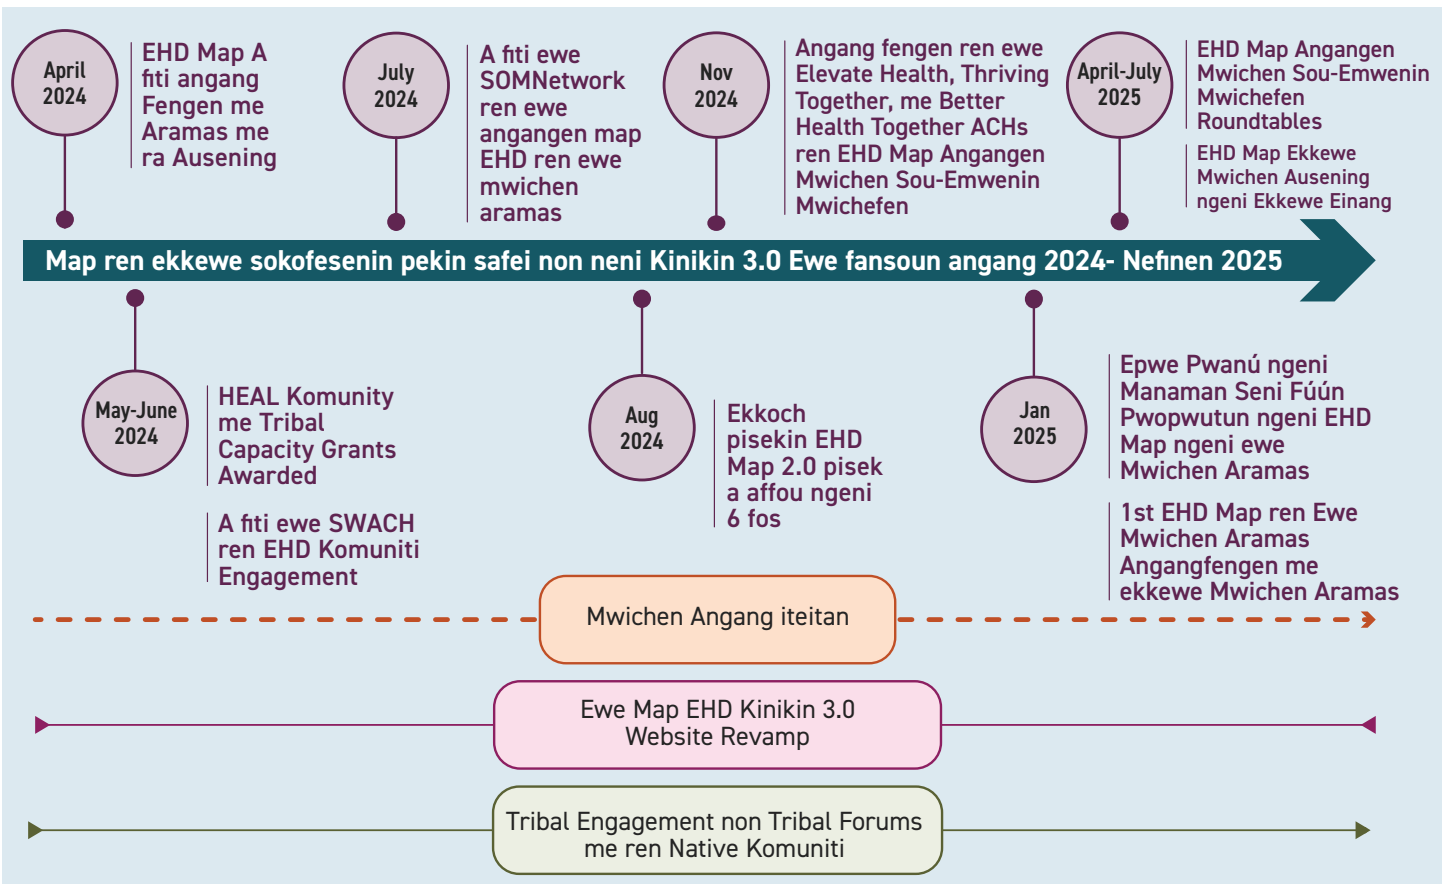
April 2024

EHD Map A fiti angang Fengen me Aramas me ra Ausening

July 2024

A fiti ewe SOMNetwork ren ewe angangen map EHD ren ewe mwichen aramas

Nov 2024

Angang fengen ren ewe Elevate Health, Thriving Together, me Better Health Together ACHs ren EHD Map Angangen Mwichen Sou-Emwenin Mwichefen

April-July 2025

EHD Map Angangen Mwichen Sou-Emwenin Mwichefen Roundtables

EHD Map Ekkewe Mwichen Ausening ngeni Ekkewe Einang

Map ren ekkewe sokofesenin pekin safei non neni Kinikin 3.0 Ewe fansoun angang 2024- Nefinen 2025

May-June 2024

HEAL Komunity me Tribal Capacity Grants Awarded

A fiti ewe SWACH ren EHD Komuniti Engagement

Aug 2024

Ekkoch pisekin EHD Map 2.0 pisek a affou ngeni 6 fos

Jan 2025

Epwe Pwanú ngeni Manaman Seni Fúún Pwopwutun ngeni EHD Map ngeni ewe Mwichen Aramas

1st EHD Map ren Ewe Mwichen Aramas Angangfengen me ekkewe Mwichen Aramas

Mwichen Angang iteitan

Ewe Map EHD Kinikin 3.0 Website Revamp

Tribal Engagement non Tribal Forums me ren Native Komuniti